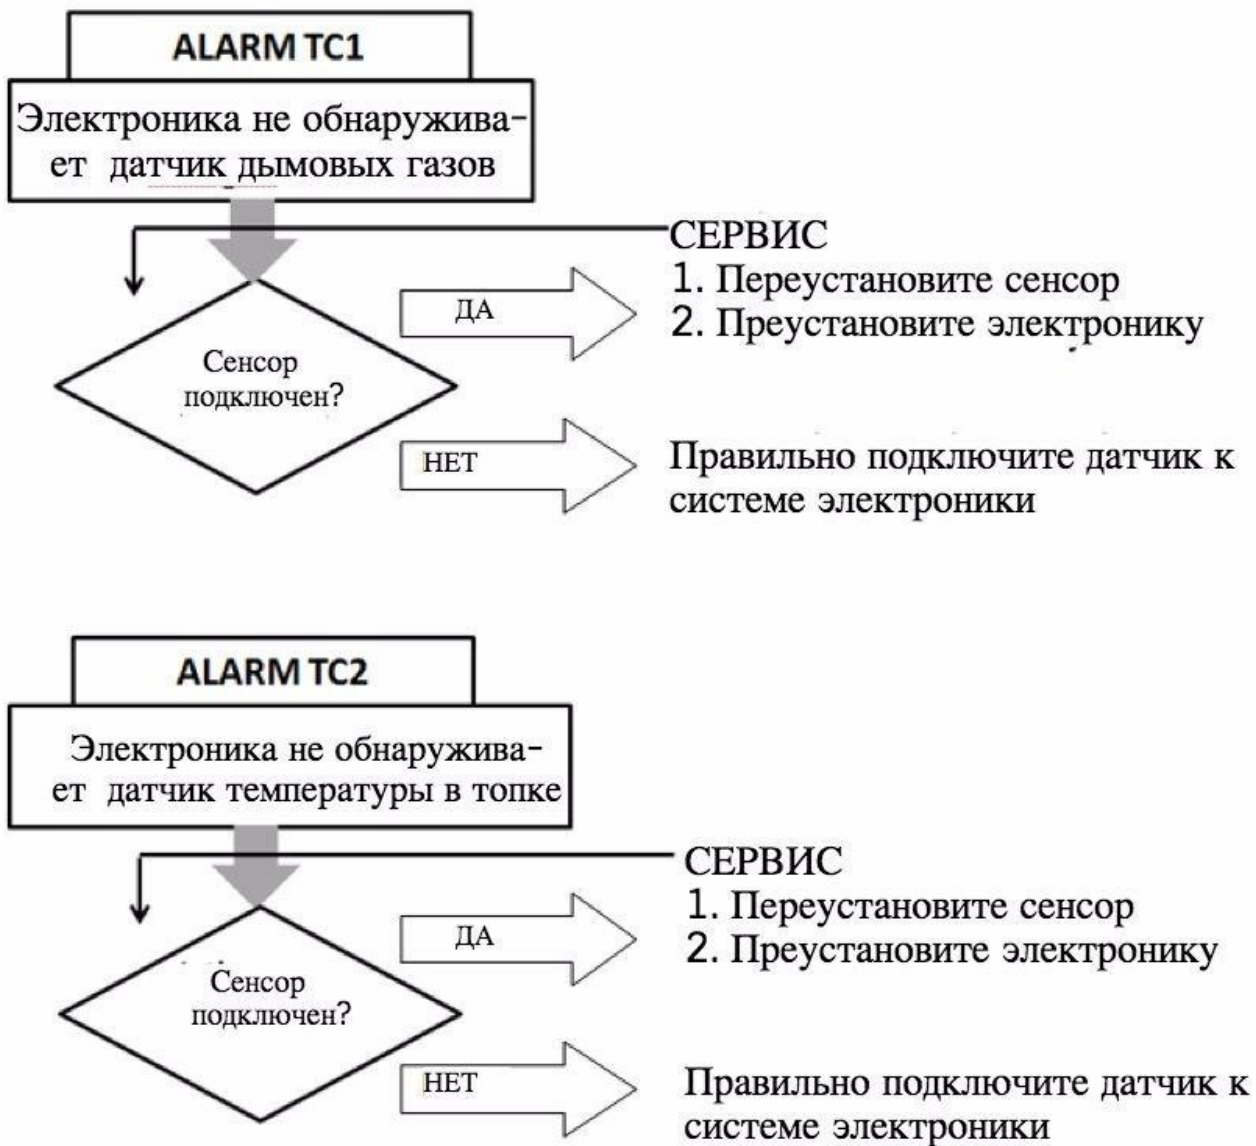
ALARM TC1

Электроника не обнаруживает датчик дымовых газов

Сенсор подключен?

ДА

СЕРВИС
1. Переустановите сенсор
2. Преустановите электронику

НЕТ

Правильно подключите датчик к системе электроники

ALARM TC2

Электроника не обнаруживает датчик температуры в топке

Сенсор подключен?

ДА

СЕРВИС
1. Переустановите сенсор
2. Преустановите электронику

НЕТ

Правильно подключите датчик к системе электроники